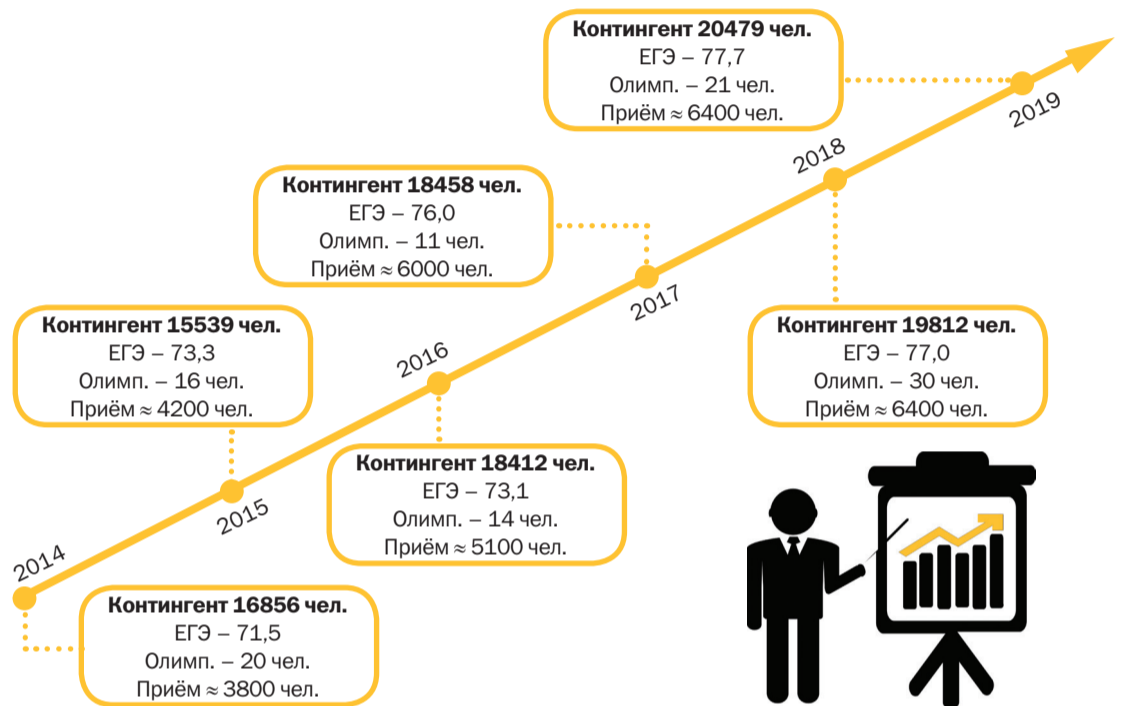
Контингент 20479 чел.
ЕГЭ – 77,7
Олимп. – 21 чел.
Приём ≈ 6400 чел.

2019

2018

Контингент 18458 чел.
ЕГЭ – 76,0
Олимп. – 11 чел.
Приём ≈ 6000 чел.

2017

Контингент 15539 чел.
ЕГЭ – 73,3
Олимп. – 16 чел.
Приём ≈ 4200 чел.

2016

Контингент 19812 чел.
ЕГЭ – 77,0
Олимп. – 30 чел.
Приём ≈ 6400 чел.

Контингент 18412 чел.
ЕГЭ – 73,1
Олимп. – 14 чел.
Приём ≈ 5100 чел.

2015

2014

Контингент 16856 чел.
ЕГЭ – 71,5
Олимп. – 20 чел.
Приём ≈ 3800 чел.